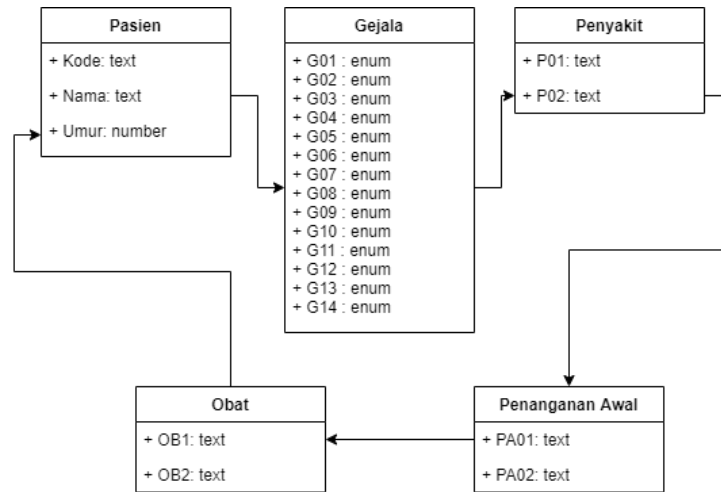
Pasien
+ Kode: text
+ Nama: text
+ Umur: number

Gejala
+ G01 : enum
+ G02 : enum
+ G03 : enum
+ G04 : enum
+ G05 : enum
+ G06 : enum
+ G07 : enum
+ G08 : enum
+ G09 : enum
+ G10 : enum
+ G11 : enum
+ G12 : enum
+ G13 : enum
+ G14 : enum

Penyakit
+ P01: text
+ P02: text

Obat
+ OB1: text
+ OB2: text

Penanganan Awal
+ PA01: text
+ PA02: text